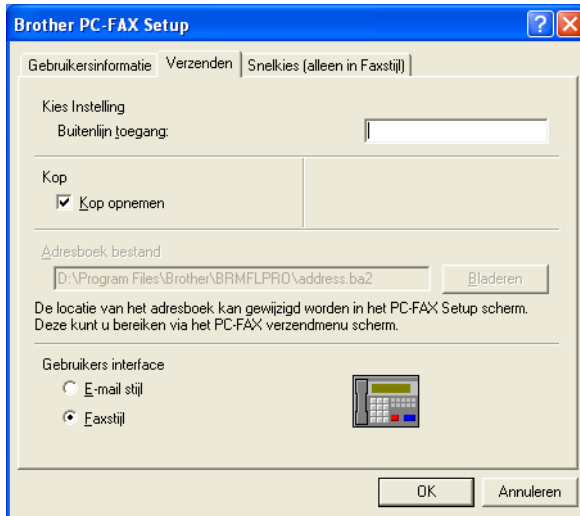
Brother PC-FAX Setup

?

X

Gebruikersinformatie

Verzenden

Snelkies (alleen in Faxstijl)

Kies Instelling

Buitenlijn toegang:

Kop

Kop opnemen

Adresboek bestand

D:\Program Files\Brother\BRMFLPRO\address.ba2

Bladeren

De locatie van het adresboek kan gewijzigd worden in het PC-FAX Setup scherm. Deze kunt u bereiken via het PC-FAX verzendmenu scherm.

Gebruikers interface

E-mail stijl

Faxstijl

OK

Annuleren